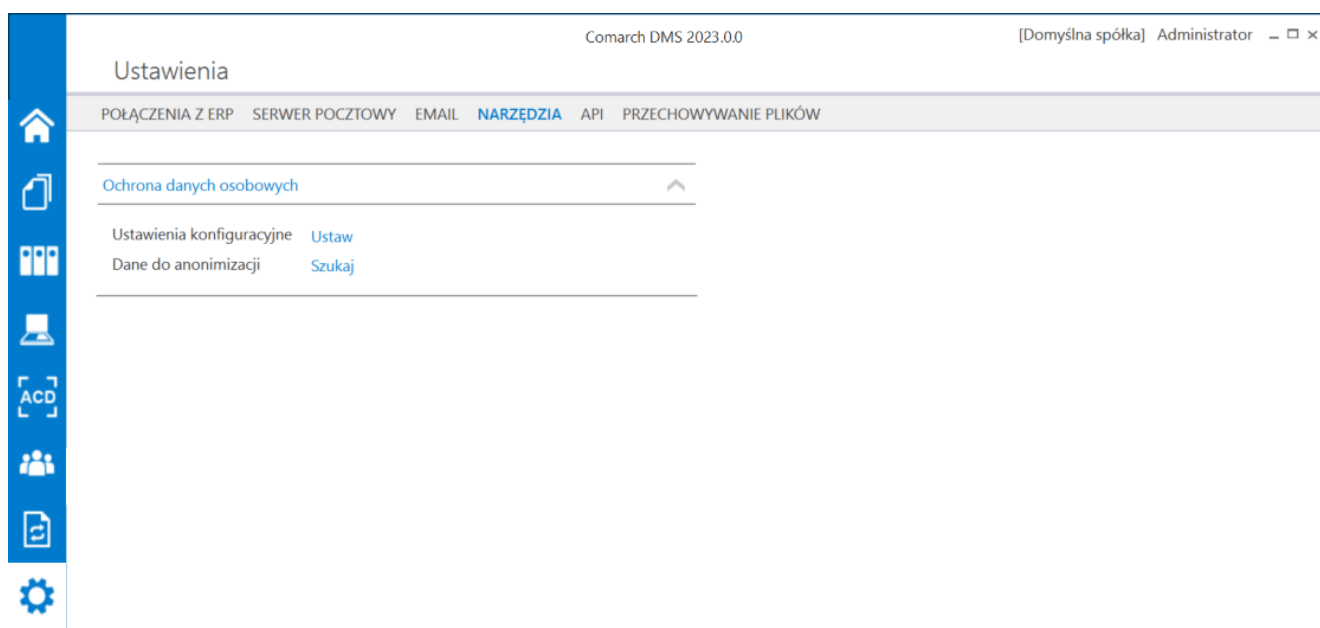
Comarch DMS 2023.0.0

[Domyślna spółka] Administrator

Ustawienia

POŁĄCZENIA Z ERP SERWER POCZTOWY EMAIL NARZĘDZIA API PRZECHOWYWANIE PLIKÓW

ACD

Ochrona danych osobowych

Ustawienia konfiguracyjne Ustaw
Dane do anonimizacji Szukaj